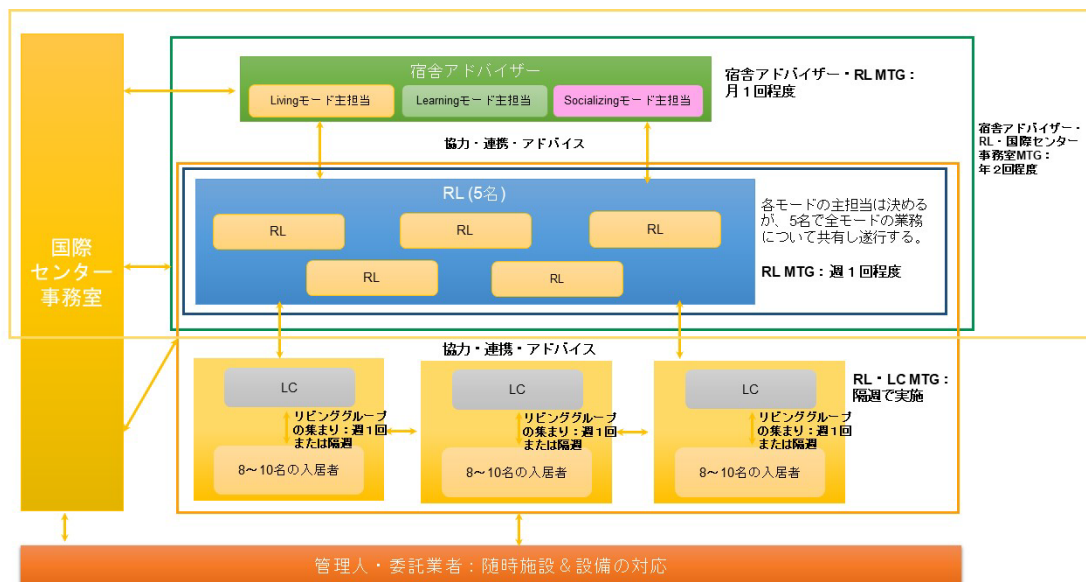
国際センター事務室

宿舎アドバイザー

Livingモード主担当

Learningモード主担当

Socializingモード主担当

宿舎アドバイザー・RL MTG：月１回程度

協力・連携・アドバイス

宿舎アドバイザー・RL・国際センター事務室MTG：年２回程度

RL (5名)

RL

RL

RL

RL

RL

各モードの主担当は決めるが、5名で全モードの業務について共有し遂行する。

RL MTG：週１回程度

協力・連携・アドバイス

LC

リビンググループの集まり：週１回または隔週

8～10名の入居者

LC

リビンググループの集まり：週１回または隔週

8～10名の入居者

LC

リビンググループの集まり：週１回または隔週

8～10名の入居者

RL・LC MTG：隔週で実施

管理人・委託業者：随時施設＆設備の対応